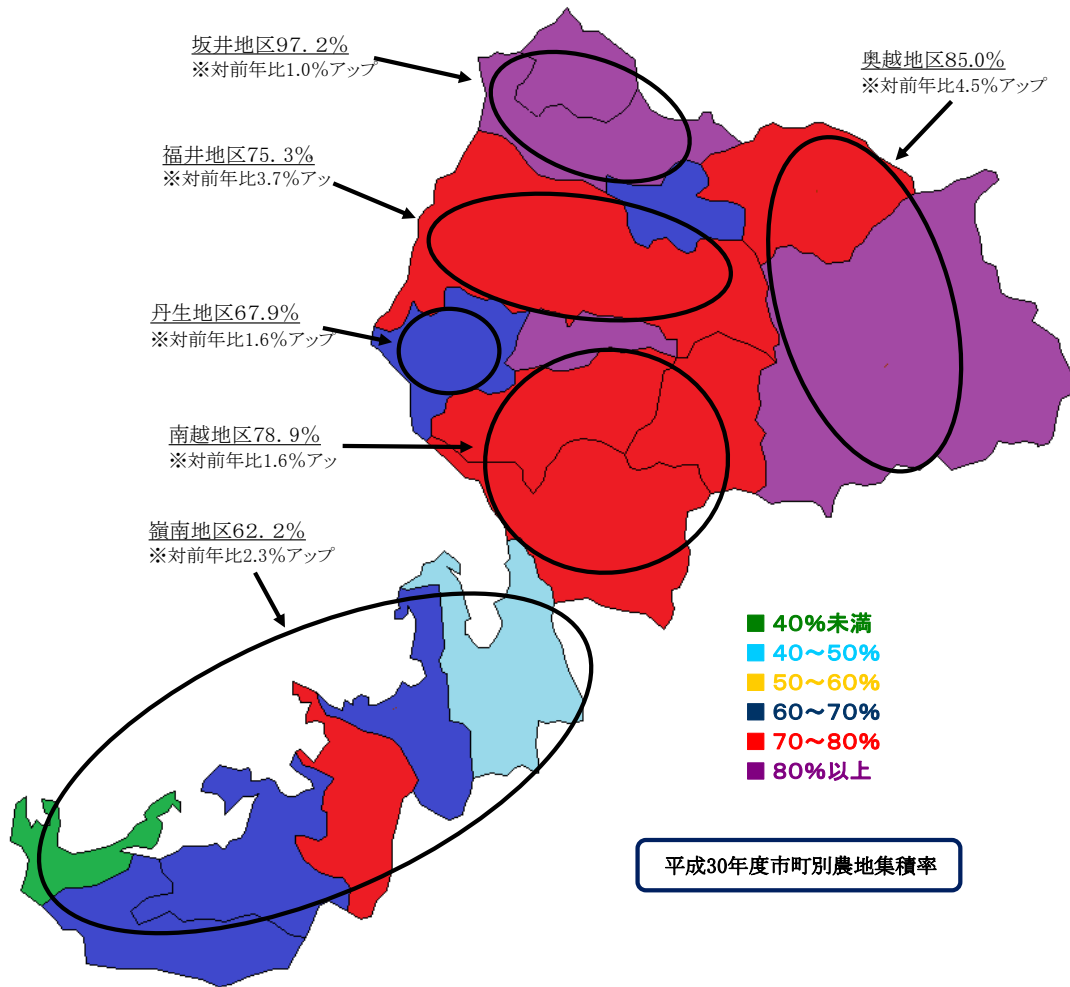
坂井地区97．2%
※対前年比1.0%アップ

奥越地区85.0%
※対前年比4.5%アップ

福井地区75．3%
※対前年比3.7%アッ

丹生地区67.9%
※対前年比1.6%アップ

南越地区78．9%
※対前年比1.6%アッ

嶺南地区62．2%
※対前年比2.3%アップ

40%未満
40～50%
50～60%
60～70%
70～80%
80%以上

平成30年度市町別農地集積率